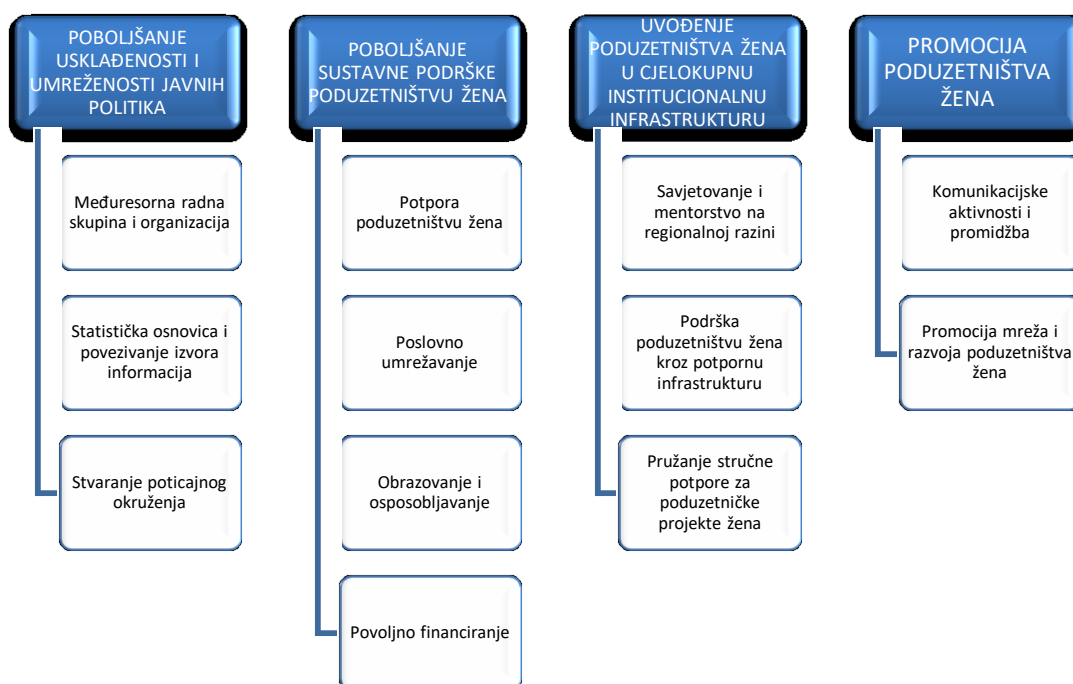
POBOLJŠANJE USKLAĐENOSTI I UMREŽENOSTI JAVNIH POLITIKA

Međuresorna radna skupina i organizacija

Statistička osnovica i povezivanje izvora informacija

Stvaranje poticajnog okruženja

POBOLJŠANJE SUSTAVNE PODRŠKE PODUZETNIŠTVU ŽENA

Potpora poduzetništvu žena

Poslovno umrežavanje

Obrazovanje i osposobljavanje

Povoljno financiranje

UVOĐENJE PODUZETNIŠTVA ŽENA U CJELOKUPNU INSTITUCIONALNU INFRASTRUKTURU

Savjetovanje i mentorstvo na regionalnoj razini

Podrška poduzetništvu žena kroz potpornu infrastrukturu

Pružanje stručne potpore za poduzetničke projekte žena

PROMOCIJA PODUZETNIŠTVA ŽENA

Komunikacijske aktivnosti i promidžba

Promocija mreža i razvoja poduzetništva žena